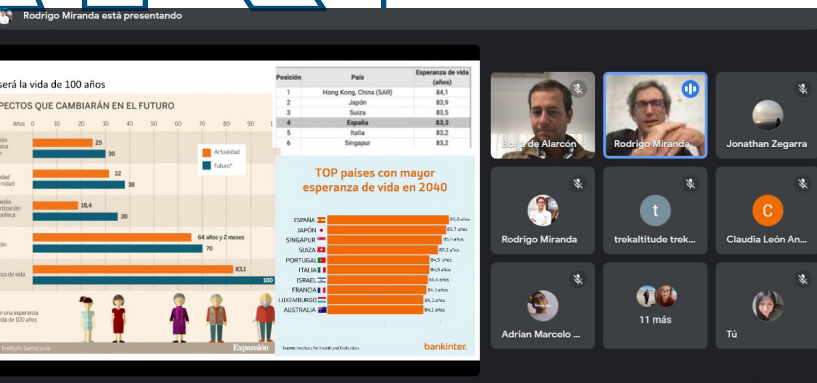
Rodrigo Miranda está presentando

será la vida de 100 años

PECTOS QUE CAMBIARÁN EN EL FUTURO

Años 0 10 20 30 40 50 60 70 80 90 100

25
30
32
38
18,4
30
64 años y 2 meses
70
83,1
100

Actualidad
Futuro*

za de vida

r una esperanza
vida de 100 años

Instituto Santalucía

Expansión

| Posición | País | Esperanza de vida (años) |
|---|---|---|
| 1 | Hong Kong, China (SAR) | 84,1 |
| 2 | Japón | 83,9 |
| 3 | Suiza | 83,5 |
| 4 | España | 83,3 |
| 5 | Italia | 83,2 |
| 6 | Singapur | 83,2 |

TOP países con mayor esperanza de vida en 2040

ESPAÑA
JAPÓN
SINGAPUR
SUIZA
PORTUGAL
ITALIA
ISRAEL
FRANCIA
LUXEMBURGO
AUSTRALIA

bankinter.

Borja de Alarcón
Rodrigo Miranda
Jonathan Zegarra
Rodrigo Miranda
t
trekaltitude trek...
C
Claudia León An...
Adrian Marcelo ...
11 más
Tú